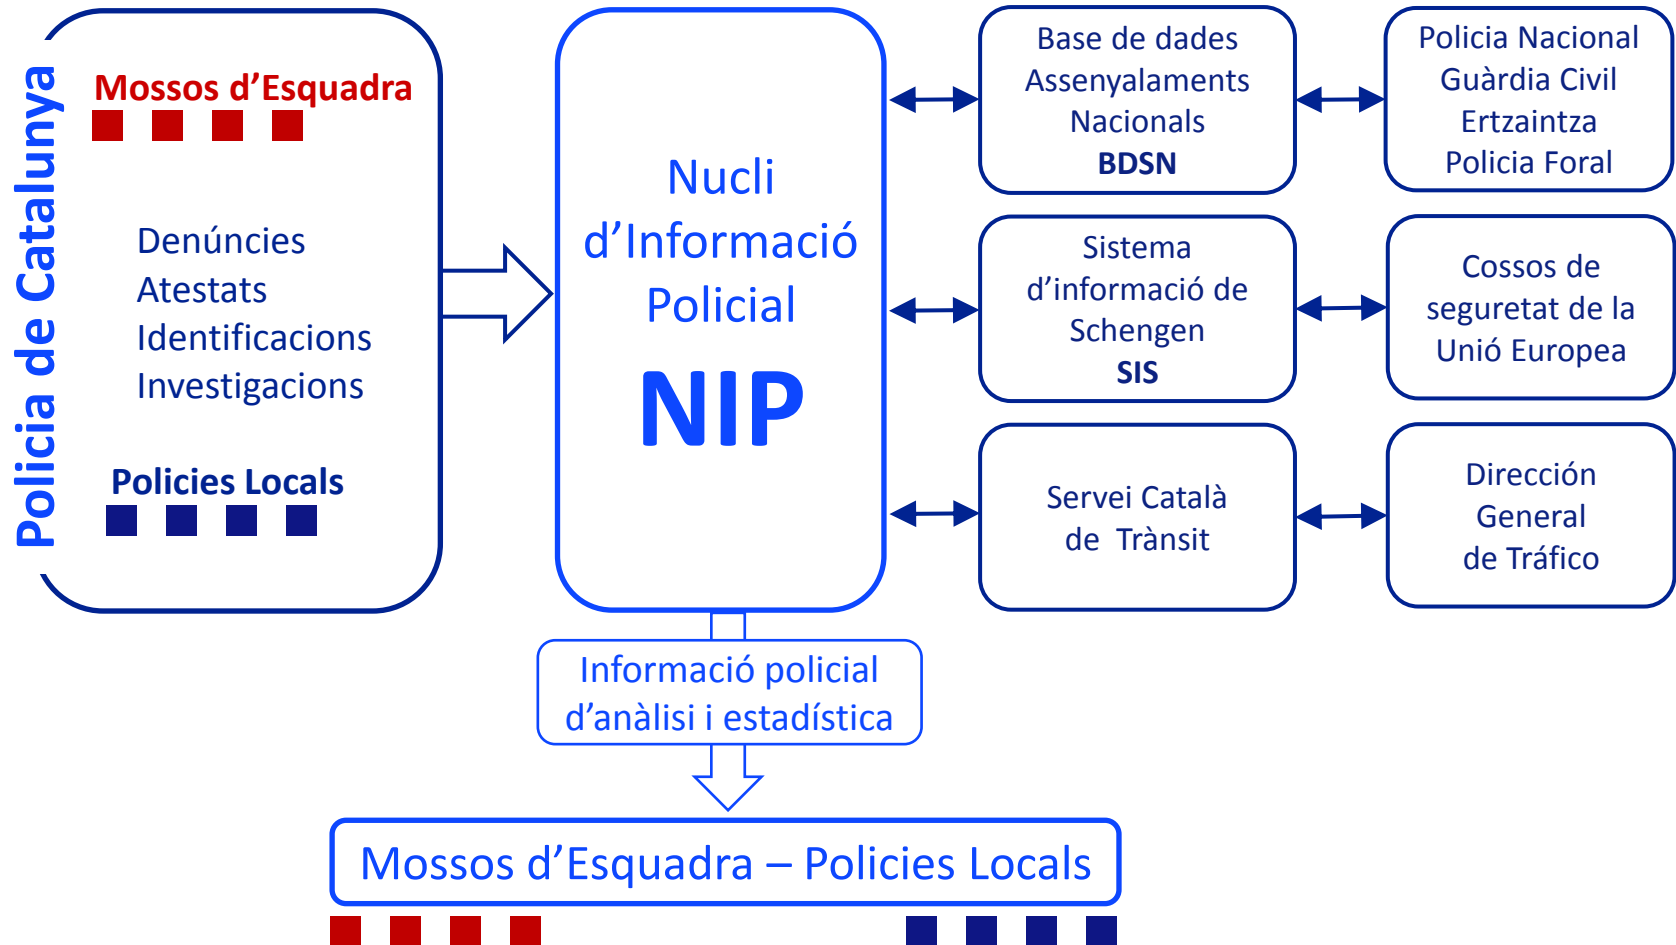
Policia de Catalunya

Mossos d’Esquadra

Denúncies
Atestats
Identificacions
Investigacions

Policies Locals

Nucli d’Informació Policial

NIP

Base de dades Assenyalaments Nacionals
BDSN

Policia Nacional
Guàrdia Civil
Ertzaintza
Policia Foral

Sistema d’informació de Schengen
SIS

Cossos de seguretat de la Unió Europea

Servei Català de Trànsit

Dirección General de Tráfico

Informació policial d’anàlisi i estadística

Mossos d’Esquadra – Policies Locals